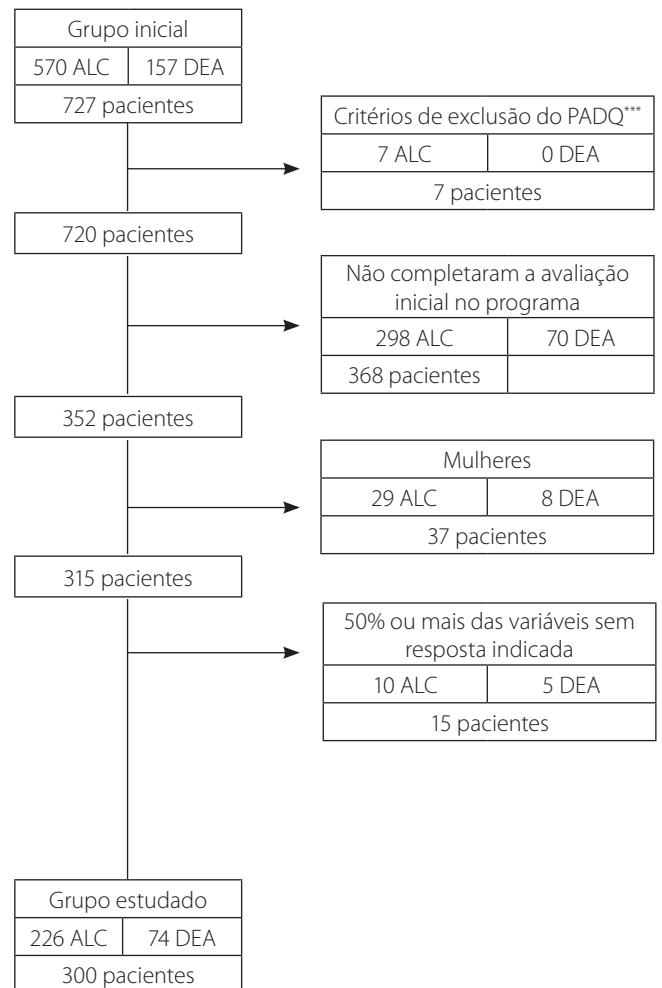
Grupo inicial

570 ALC | 157 DEA

727 pacientes

Critérios de exclusão do PADQ***

7 ALC | 0 DEA

7 pacientes

720 pacientes

Não completaram a avaliação inicial no programa

298 ALC | 70 DEA

368 pacientes

352 pacientes

Mulheres

29 ALC | 8 DEA

37 pacientes

315 pacientes

50% ou mais das variáveis sem resposta indicada

10 ALC | 5 DEA

15 pacientes

Grupo estudado

226 ALC | 74 DEA

300 pacientes